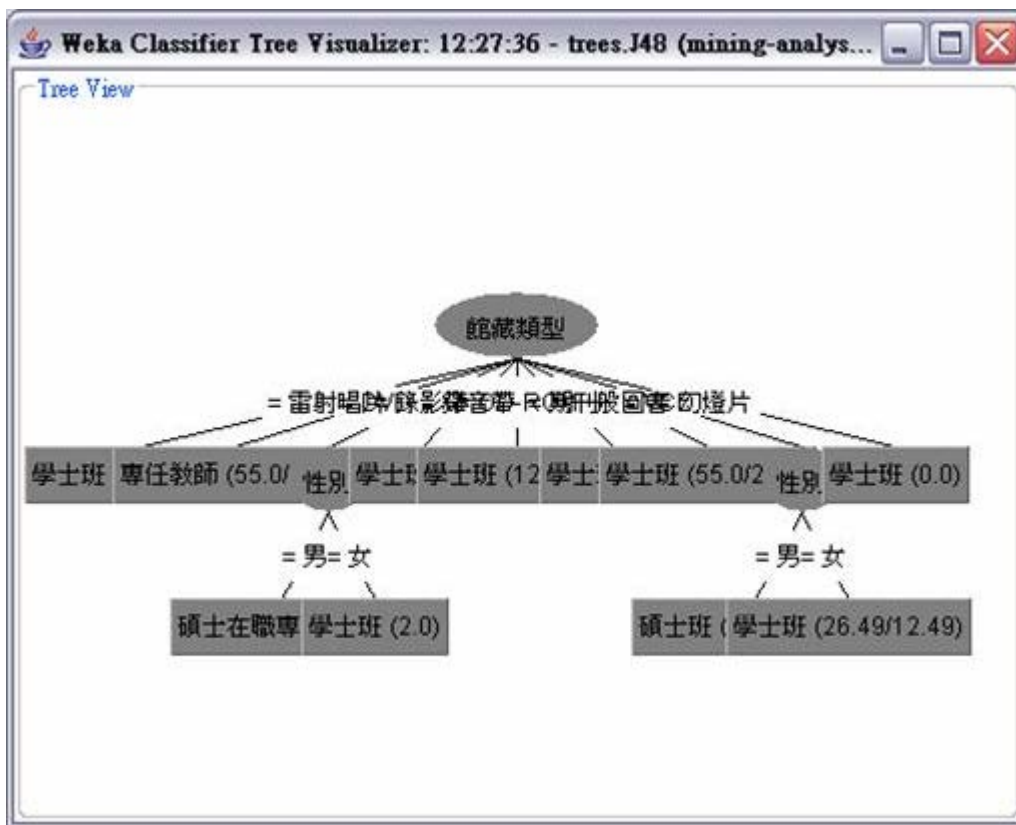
Weka Classifier Tree Visualizer: 12:27:36 - trees.J48 (mining-analys...

Tree View

館藏類型

= 雷射唱片/錄影帶音帶 R0期刊般圖書幻燈片

學士班 專任教師 (55.0/ 性別 學士 學士班 (12 學士 學士班 (55.0/2 性別 學士班 (0.0)

= 男 = 女

碩士在職專 學士班 (2.0)

= 男 = 女

碩士班 ( 學士班 (26.49/12.49)